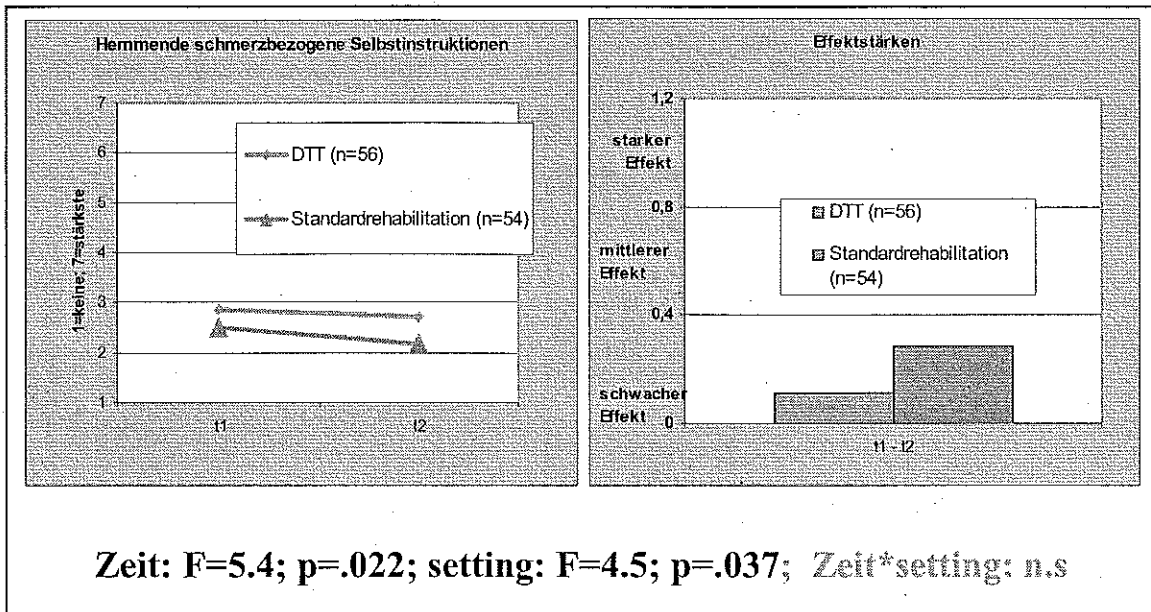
Hemmende schmerzbezogene Selbstinstruktionen

7
6
5
4
3
2
1

1=keine; 7=stärkste

DTT (n=56)

Standardrehabilitation (n=54)

t1
t2

Effektstärken

1,2
starker Effekt
0,8
mittlerer Effekt
0,4
schwacher Effekt
0

DTT (n=56)

Standardrehabilitation (n=54)

t1 - t2

Zeit: F=5.4; p=.022; setting: F=4.5; p=.037; Zeit*setting: n.s